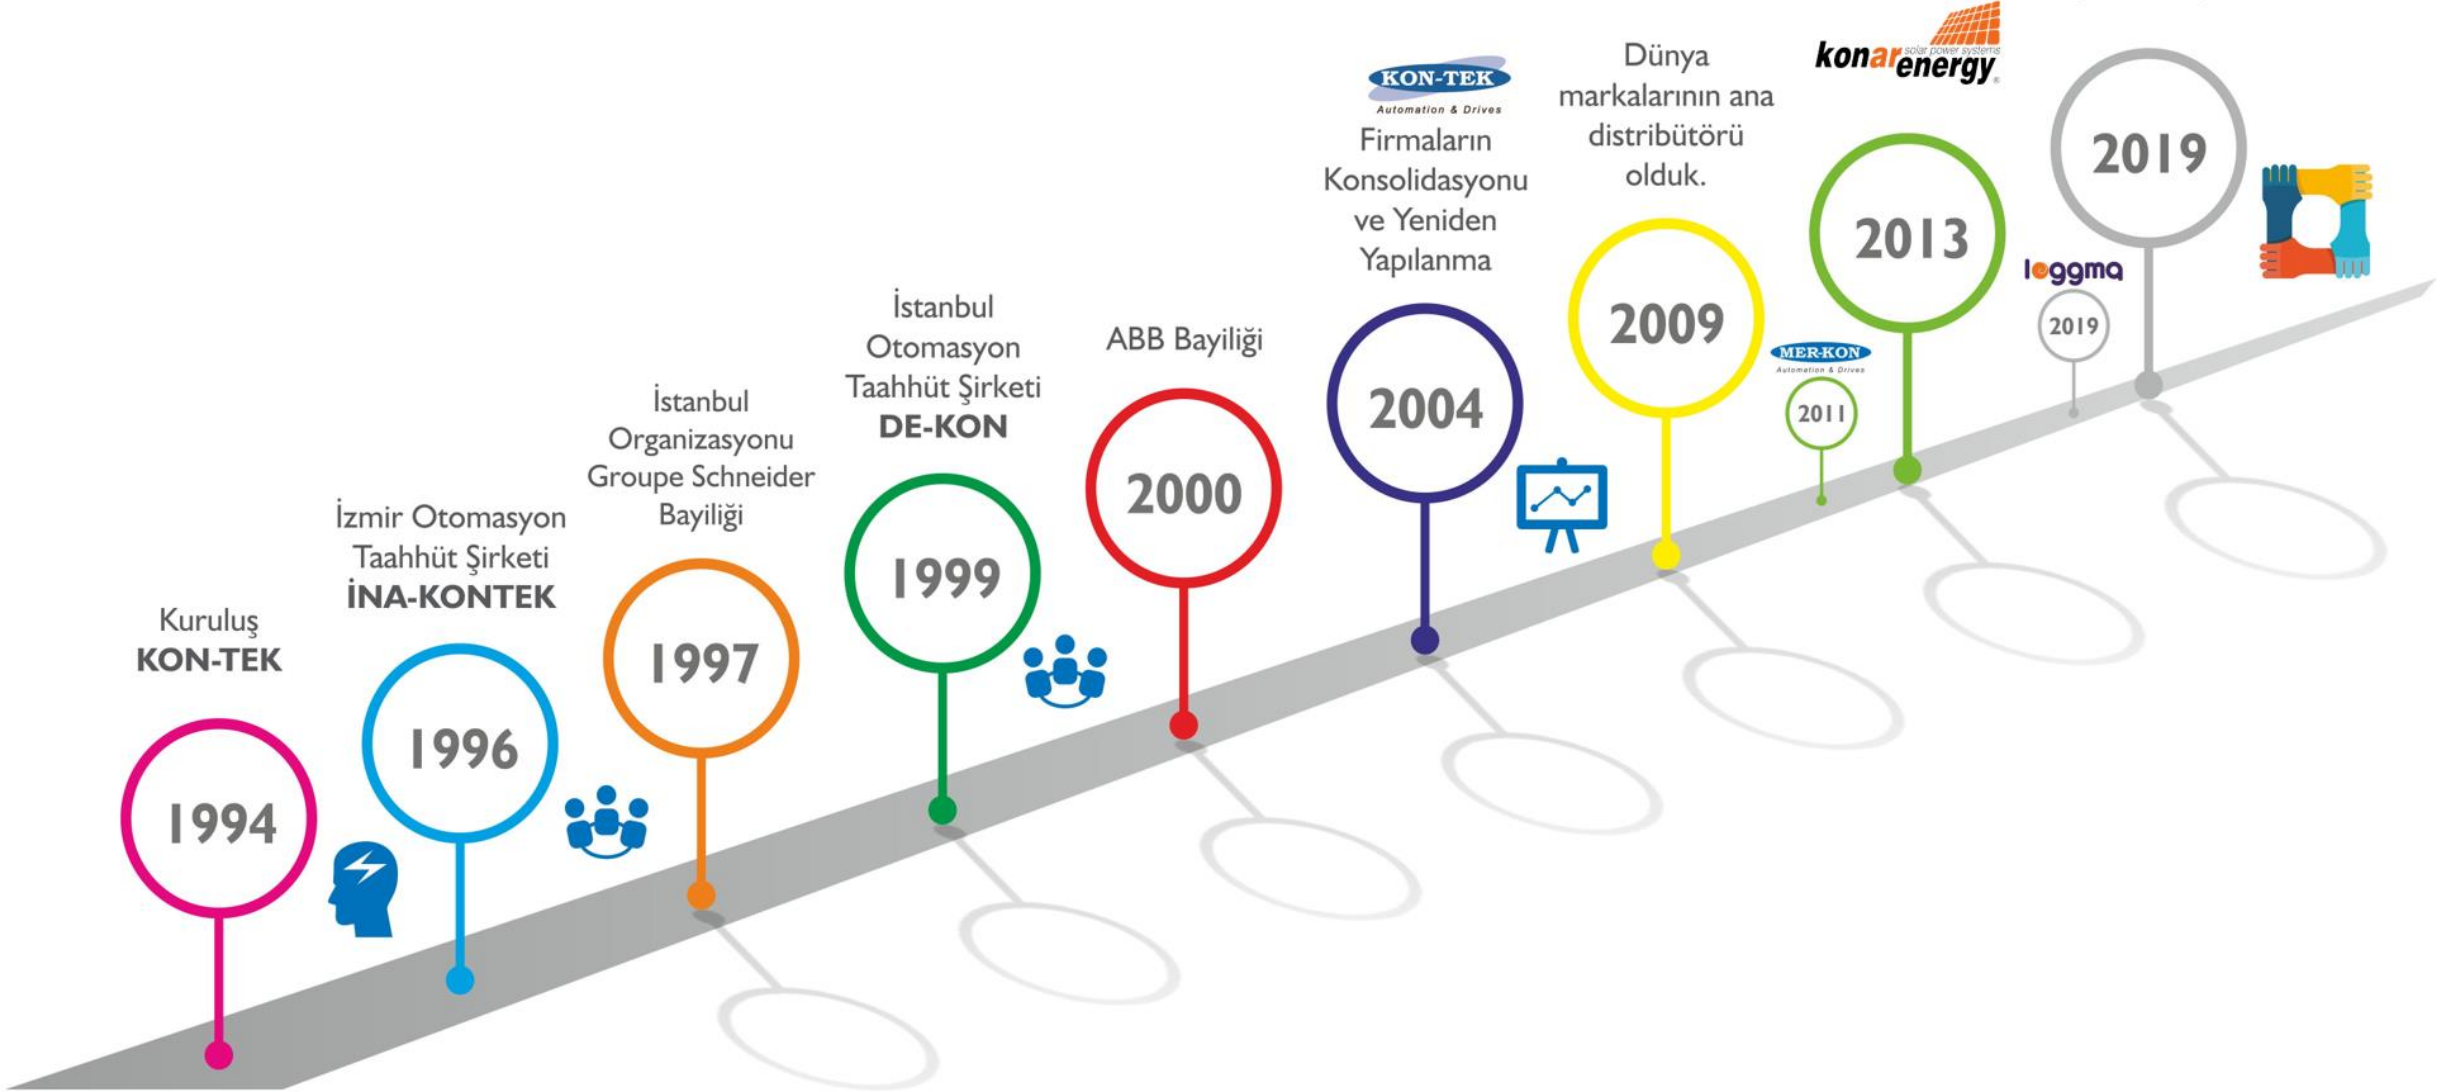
Kuruluş
KON-TEK

1994

İzmir Otomasyon Taahhüt Şirketi
İNA-KONTEK

1996

İstanbul Organizasyonu Groupe Schneider Bayiliği

1997

İstanbul Otomasyon Taahhüt Şirketi
DE-KON

1999

ABB Bayiliği

2000

KON-TEK
Automation & Drives
Firmaların Konsolidasyonu ve Yeniden Yapılanma

2004

Dünya markalarının ana distribütörü olduk.

2009

MER-KON
Automation & Drives

2011

konarenergy
solar power systems

2013

loggma

2019

2019